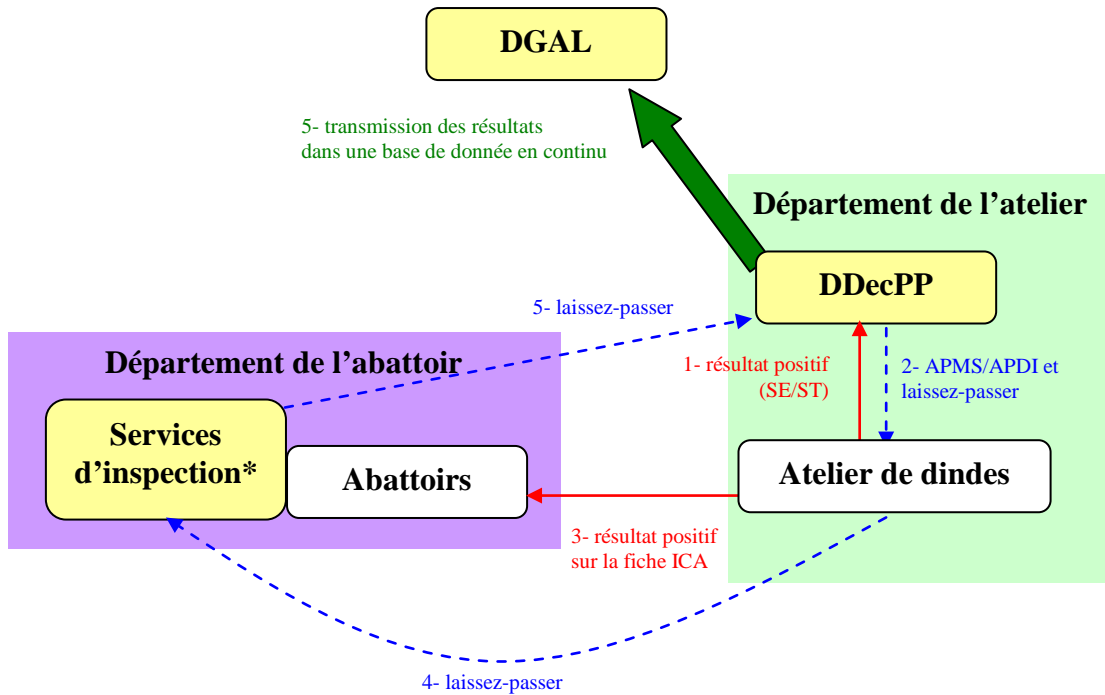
DGAL

5- transmission des résultats dans une base de donnée en continu

Département de l'atelier

DDecPP

5- laissez-passer

Département de l'abattoir

1- résultat positif (SE/ST)

2- APMS/APDI et laissez-passer

Services d'inspection*

Abattoirs

Atelier de dindes

3- résultat positif sur la fiche ICA

4- laissez-passer